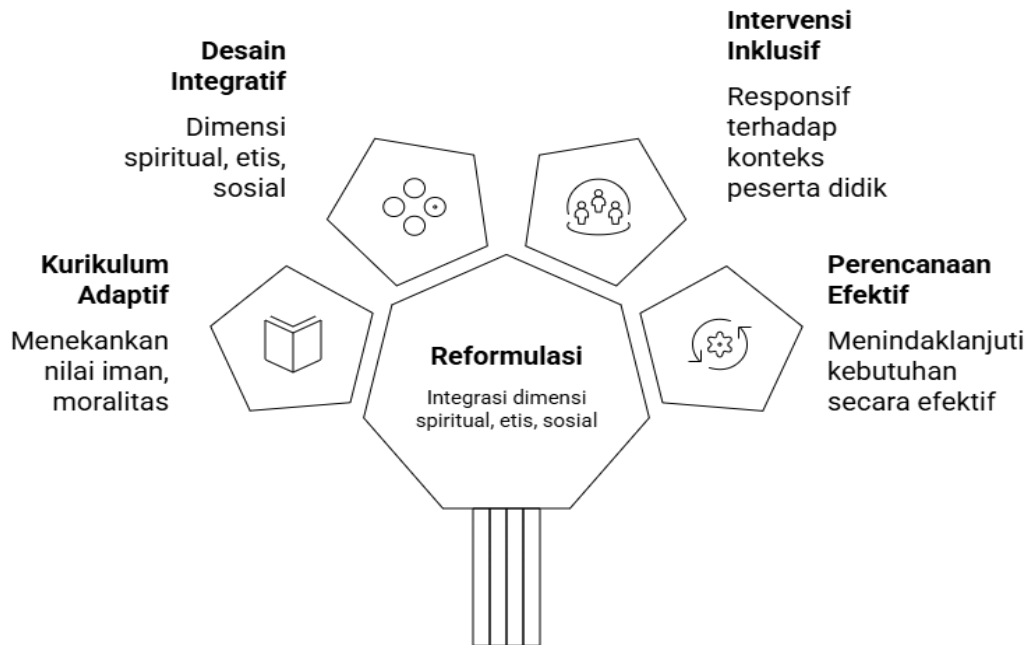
Desain Integratif

Dimensi spiritual, etis, sosial

Intervensi Inklusif

Responsif terhadap konteks peserta didik

Kurikulum Adaptif

Menekankan nilai iman, moralitas

Reformulasi

Integrasi dimensi spiritual, etis, sosial

Perencanaan Efektif

Menindaklanjuti kebutuhan secara efektif